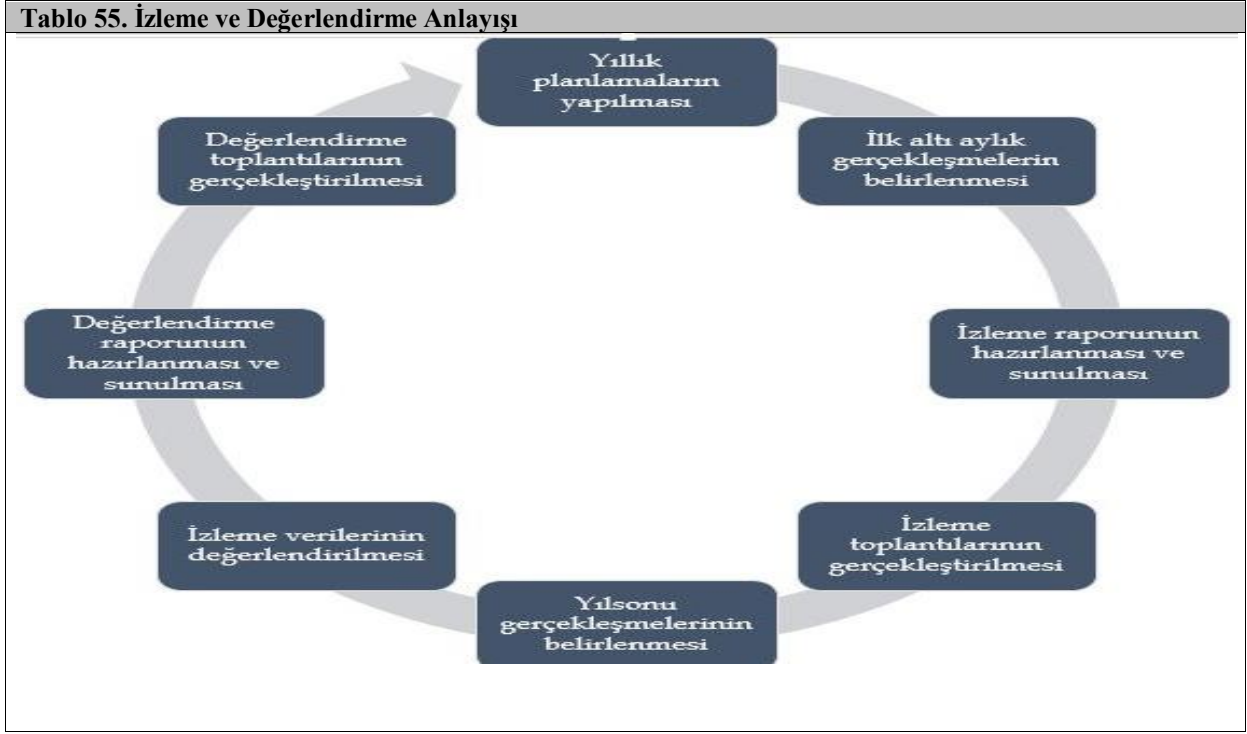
Tablo 55. İzleme ve Değerlendirme Anlayışı

Yıllık planlamaların yapılması

İlk altı aylık gerçekleşmelerin belirlenmesi

İzleme raporunun hazırlanması ve sunulması

İzleme toplantılarının gerçekleştirilmesi

Yılsonu gerçekleşmelerinin belirlenmesi

İzleme verilerinin değerlendirilmesi

Değerlendirme raporunun hazırlanması ve sunulması

Değerlendirme toplantılarının gerçekleştirilmesi